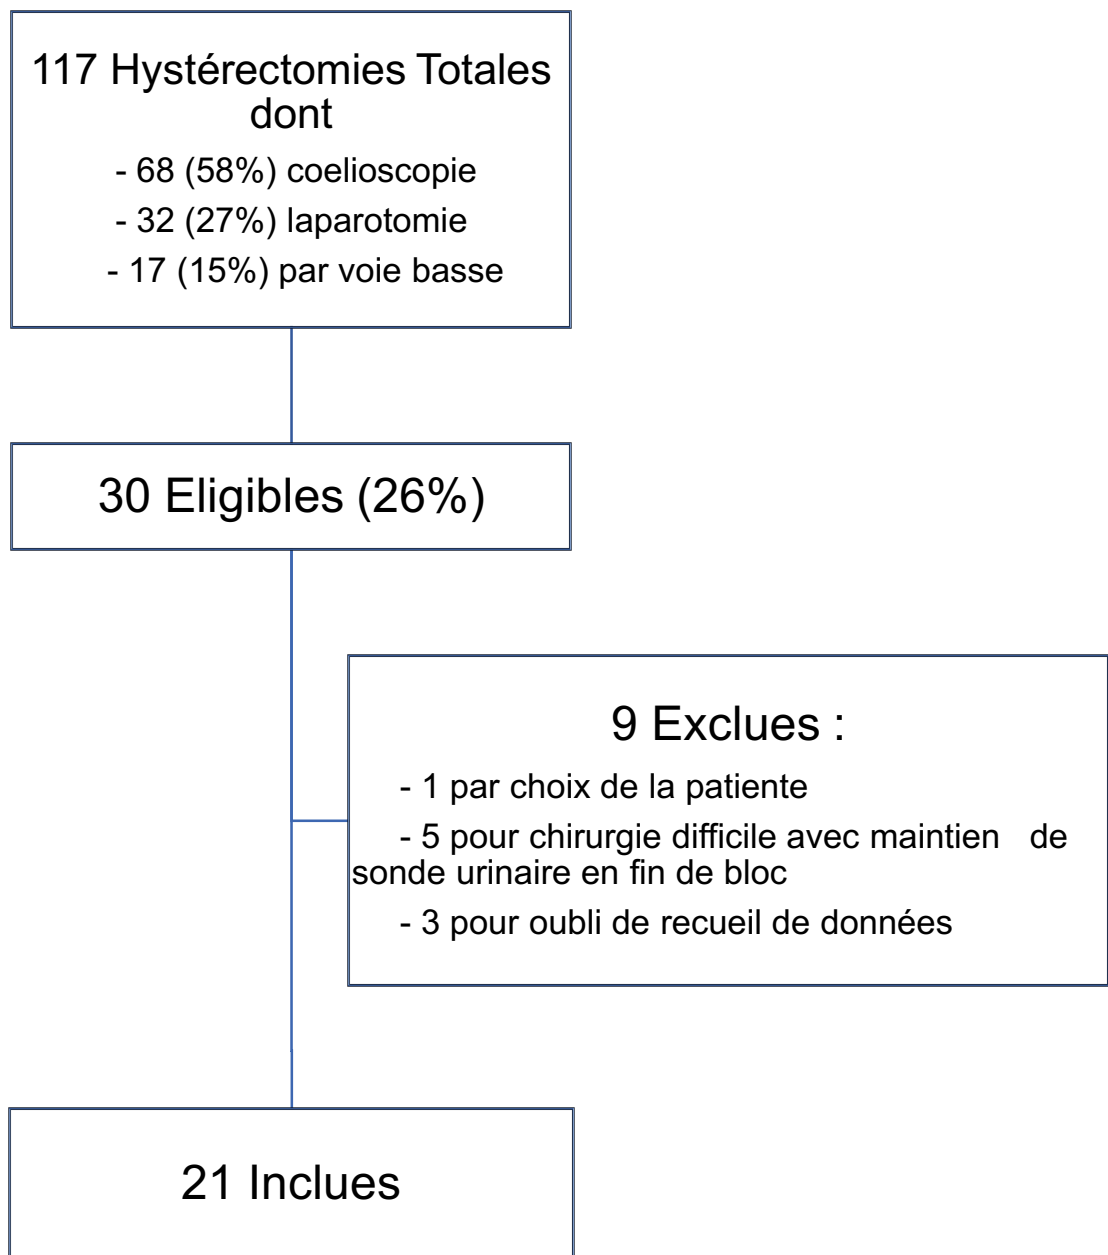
117 Hystérectomies Totales dont

- 68 (58%) coelioscopie

- 32 (27%) laparotomie

- 17 (15%) par voie basse

30 Eligibles (26%)

9 Exclues :

- 1 par choix de la patiente

- 5 pour chirurgie difficile avec maintien de sonde urinaire en fin de bloc

- 3 pour oubli de recueil de données

21 Inclues